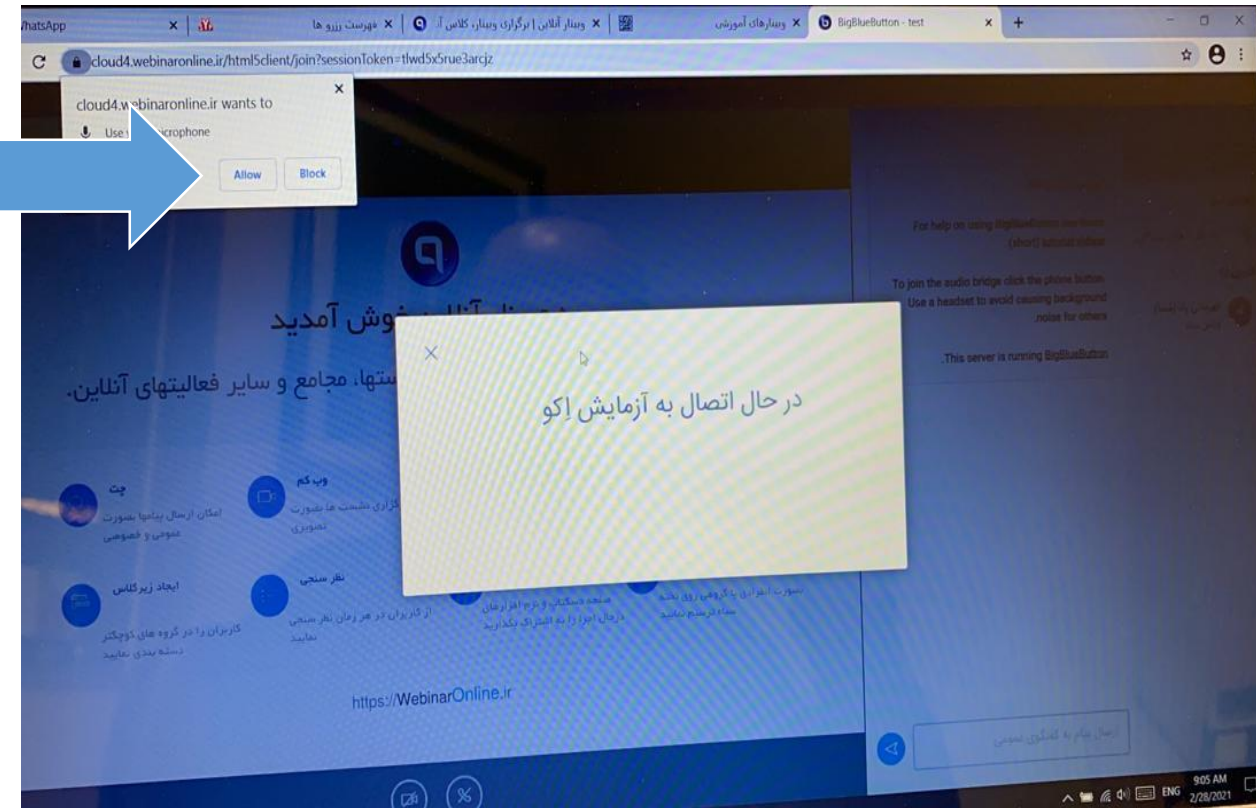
WhatsApp
فهرست رزرو ها
وبینار آنلاین | برگزاری وبینار، کلاس آ
وبینارهای آموزشی
BigBlueButton - test
cloud4.webinaronline.ir/html5client/join?sessionToken=tlwd5x5rue3arcjz

cloud4.webinaronline.ir wants to
Use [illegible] microphone
Allow
Block

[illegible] آنلاین خوش آمدید
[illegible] ستها، مجامع و سایر فعالیتهای آنلاین.

چت
امکان ارسال پیامها بصورت عمومی و خصوصی
وب کم
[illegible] گزاری جلسات ها بصورت تصویری
ایجاد زیرکلاس
کاربران را در گروه های کوچکتر دسته بندی نمایید
نظر سنجی
از کاربران در هر زمان نظر سنجی نمایید
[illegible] صفحه دسکتاپ و نرم افزارهای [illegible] را به اشتراک بگذارید
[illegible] بصورت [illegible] با گرافیکی روی تخته سفید ترسیم نمایید

https://WebinarOnline.ir

در حال اتصال به آزمایش اِکو

For help on using BigBlueButton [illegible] (short) tutorial videos.
To join the audio bridge click the phone button. Use a headset to avoid causing background noise for others.
This server is running BigBlueButton.

ارسال پیام به گفتگوی عمومی

ENG
9:05 AM
2/28/2021